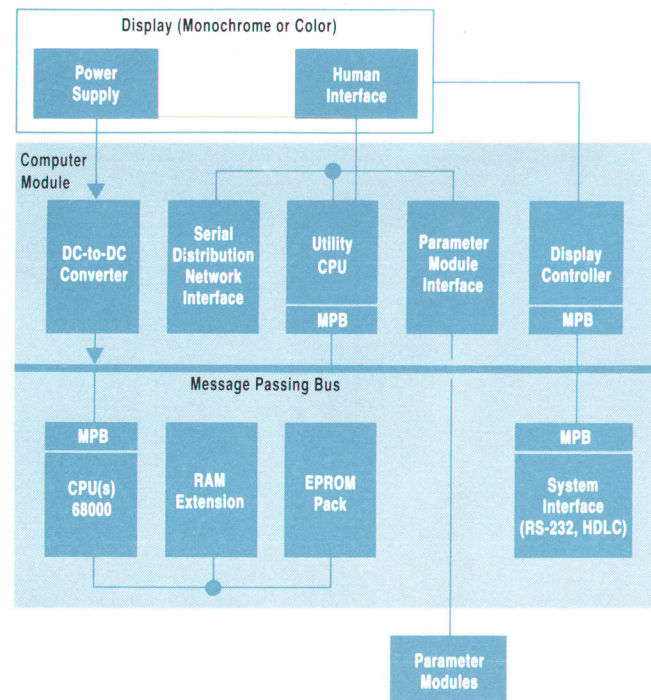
Display (Monochrome or Color)

Power Supply

Human Interface

Computer Module

DC-to-DC Converter

Serial Distribution Network Interface

Utility CPU

MPB

Parameter Module Interface

Display Controller

MPB

Message Passing Bus

MPB

CPU(s) 68000

RAM Extension

EPROM Pack

MPB

System Interface (RS-232, HDLC)

Parameter Modules